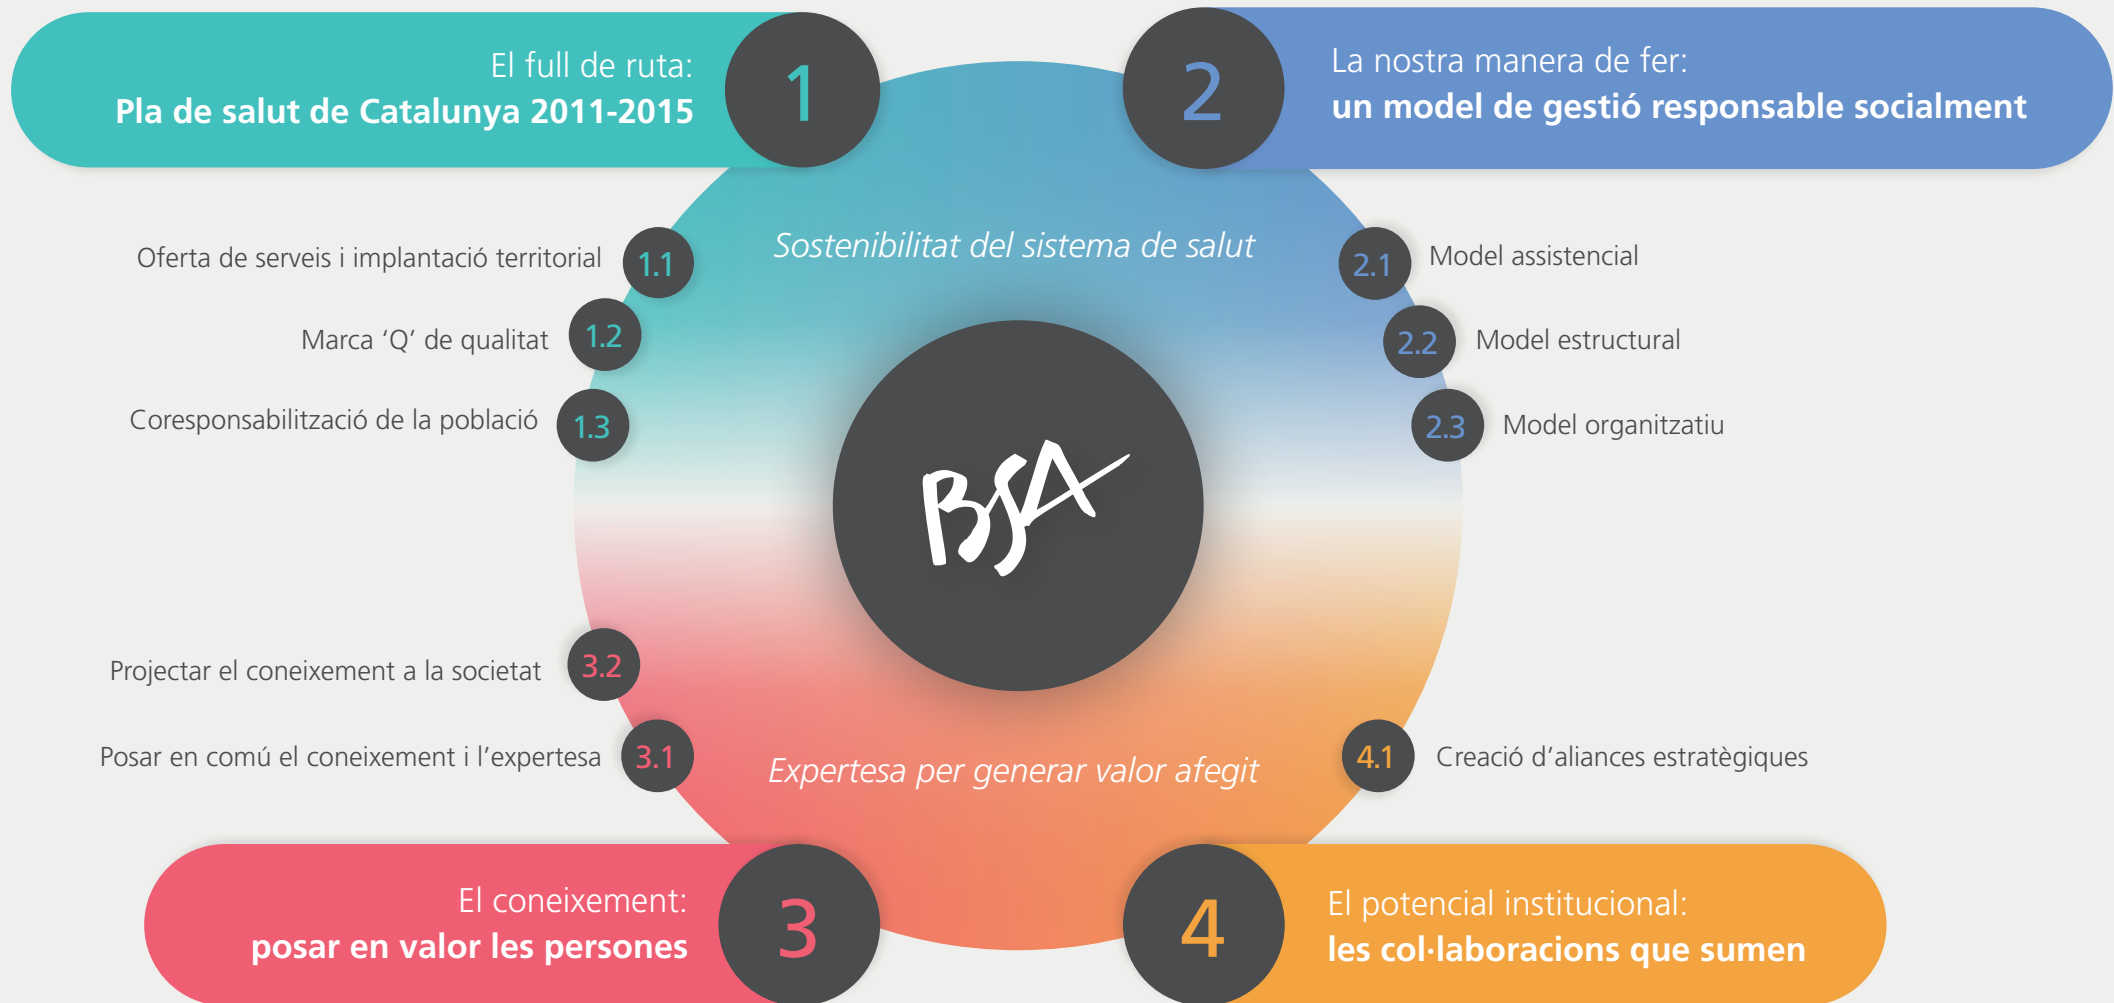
El full de ruta:
**Pla de salut de Catalunya 2011-2015**

1

2

La nostra manera de fer:
**un model de gestió responsable socialment**

Sostenibilitat del sistema de salut

Oferta de serveis i implantació territorial 1.1

Marca ‘Q’ de qualitat 1.2

Coresponsabilització de la població 1.3

2.1 Model assistencial

2.2 Model estructural

2.3 Model organitzatiu

BSA

Projectar el coneixement a la societat 3.2

Posar en comú el coneixement i l’expertesa 3.1

Expertesa per generar valor afegit

4.1 Creació d’aliances estratègiques

El coneixement:
**posar en valor les persones**

3

4

El potencial institucional:
**les col·laboracions que sumen**